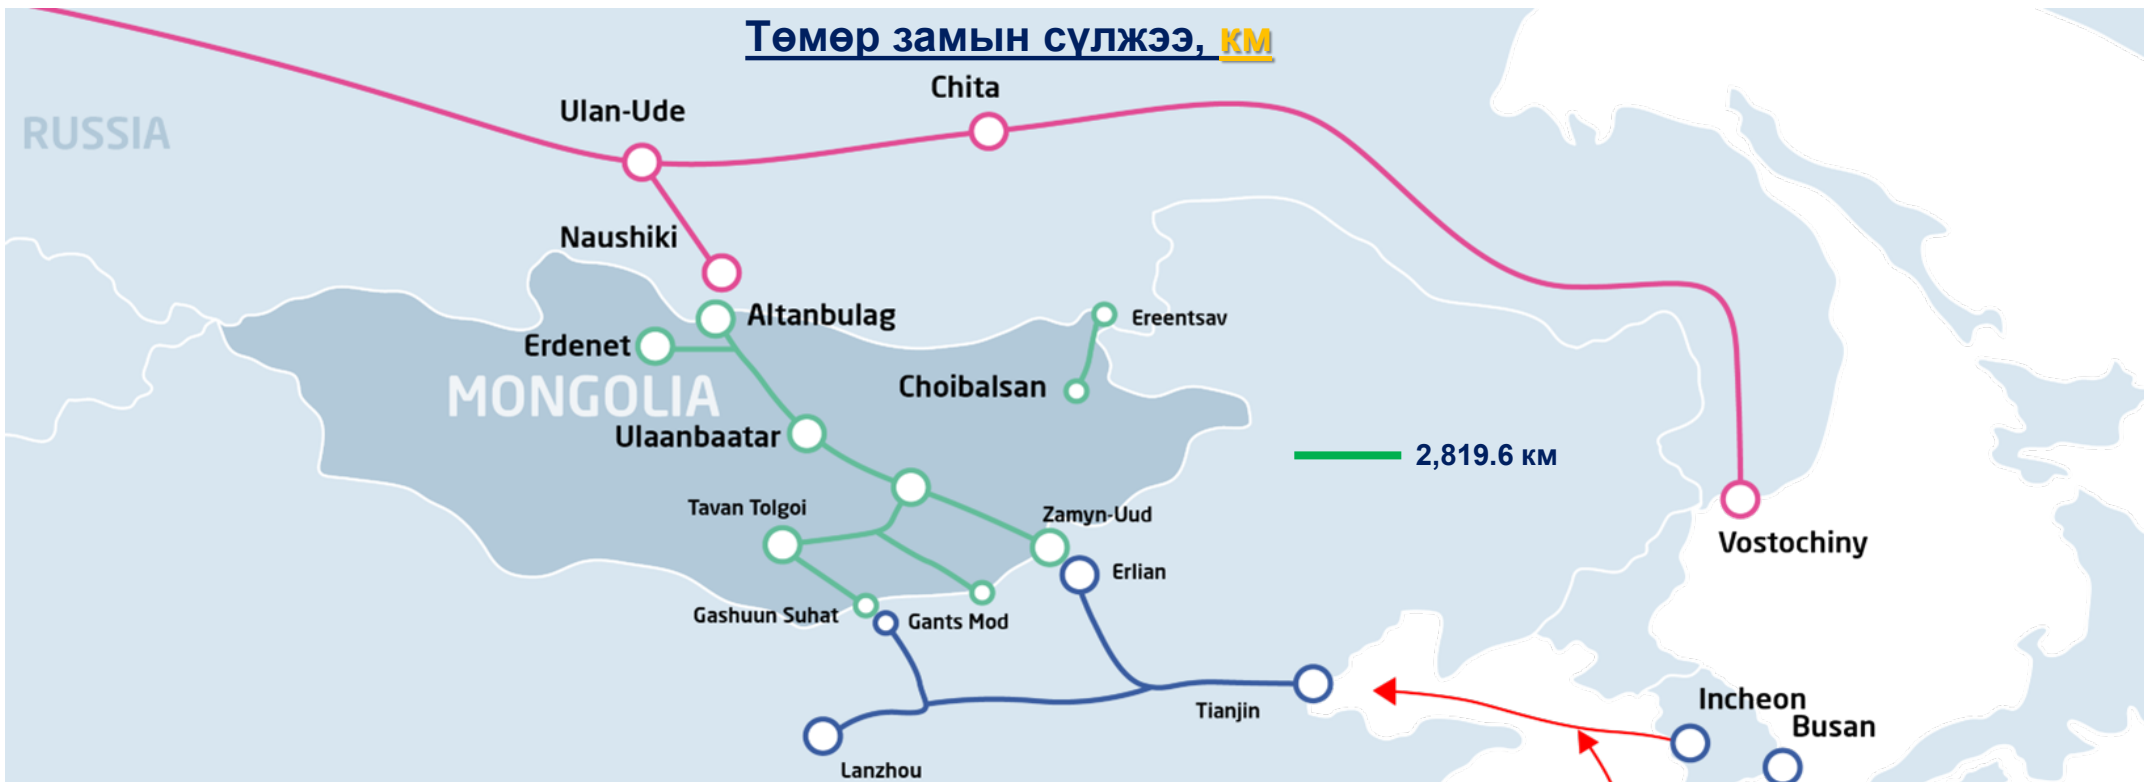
Төмөр замын сүлжээ, км

RUSSIA

Ulan-Ude

Chita

Naushiki

Altanbulag

Erdenet

MONGOLIA

Ereentsav

Choibalsan

Ulaanbaatar

2,819.6 км

Tavan Tolgoi

Zamyn-Uud

Vostochiny

Erlian

Gashuun Suhat

Gants Mod

Tianjin

Incheon

Busan

Lanzhou